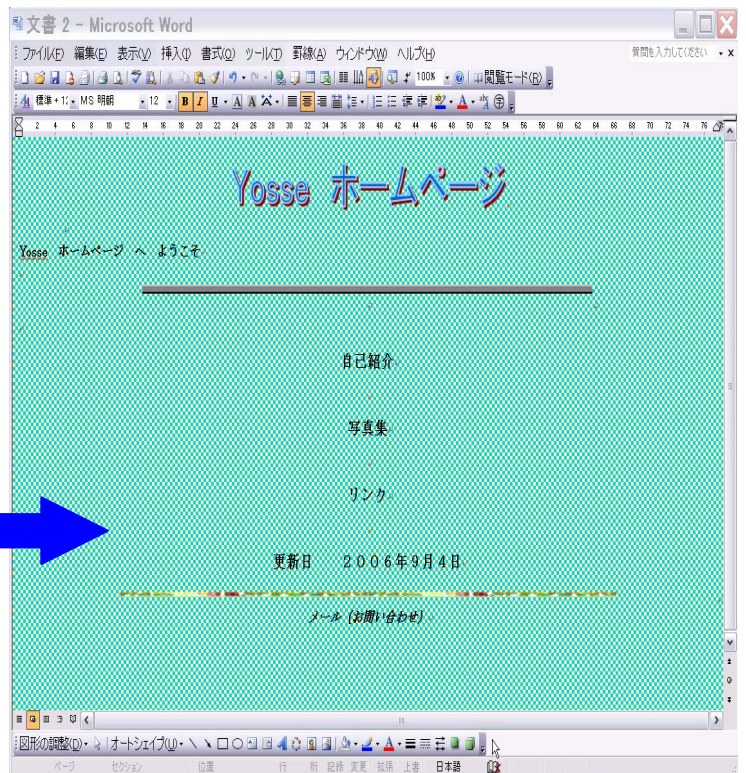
文書 2 - Microsoft Word

ファイル(F) 編集(E) 表示(V) 挿入(I) 書式(O) ツール(T) 罫線(A) ウィンドウ(W) ヘルプ(H)

質問を入力してください

100% 閲覧モード(R)

標準 + 1: MS 明朝 12 B I U A

2 4 6 8 10 12 14 16 18 20 22 24 26 28 30 32 34 36 38 40 42 44 46 48 50 52 54 56 58 60 62 64 66 68 70 72 74 76

Yosse ホームページ

Yosse ホームページ へ ようこそ

自己紹介

写真集

リンク

更新日 2006年9月4日

メール（お問い合わせ）

図形の調整(D) オートシェイプ(U)

ページ セクション 位置 行 桁 記録 変更 拡張 上書 日本語